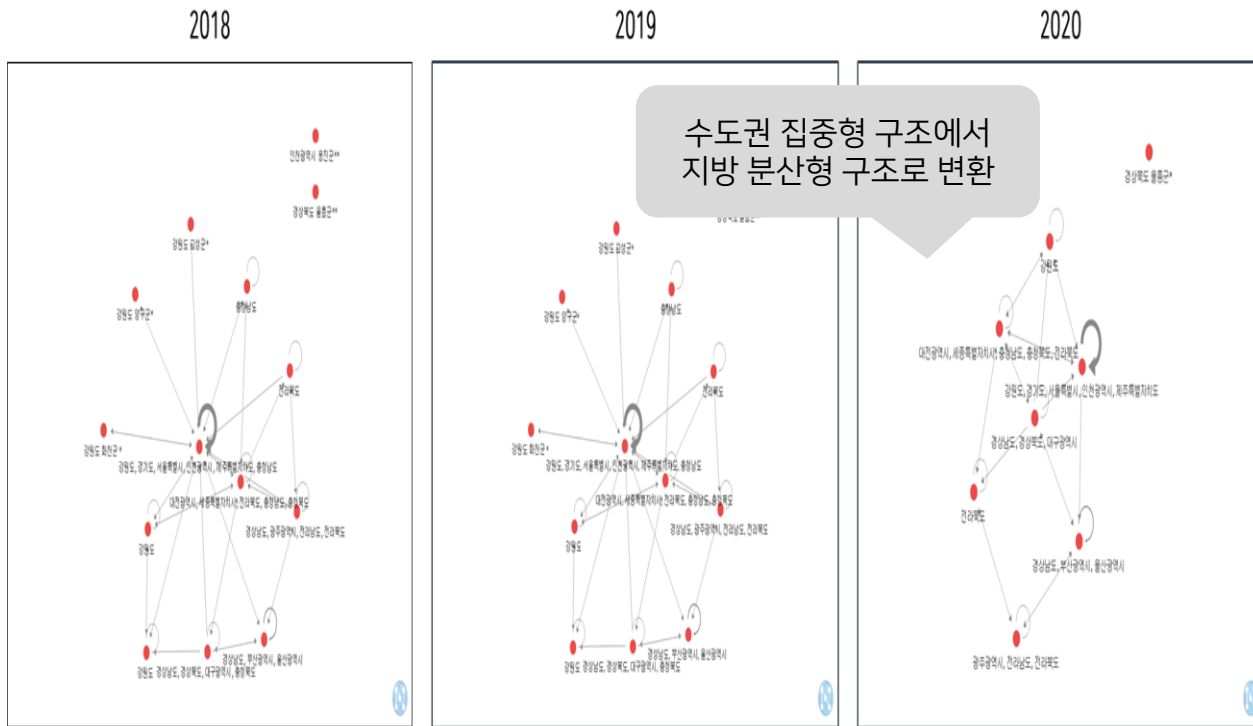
2018

인천광역시 옹진군**

경상북도 울릉군**

강원도 김성군*

충청남도

강원도 양구군*

전라북도

강원도 화천군*

강원도, 경기도, 서울특별시, 인천광역시, 제주특별자치도, 충청남도

대전광역시, 세종특별자치시, 전라북도, 충청남도, 충청북도

경상남도, 광주광역시, 전라남도, 전라북도

강원도

경상남도, 부산광역시, 울산광역시

강원도, 경상남도, 경상북도, 대구광역시, 충청북도

2019

수도권 집중형 구조에서
지방 분산형 구조로 변환

강원도 김성군*

충청남도

강원도 양구군*

전라북도

강원도 화천군*

강원도, 경기도, 서울특별시, 인천광역시, 제주특별자치도, 충청남도

대전광역시, 세종특별자치시, 전라북도, 충청남도, 충청북도

경상남도, 광주광역시, 전라남도, 전라북도

강원도

경상남도, 부산광역시, 울산광역시

강원도, 경상남도, 경상북도, 대구광역시, 충청북도

2020

경상북도 울릉군*

강원도

대전광역시, 세종특별자치시, 충청남도, 충청북도, 전라북도

강원도, 경기도, 서울특별시, 인천광역시, 제주특별자치도

경상남도, 경상북도, 대구광역시

전라북도

경상남도, 부산광역시, 울산광역시

광주광역시, 전라남도, 전라북도